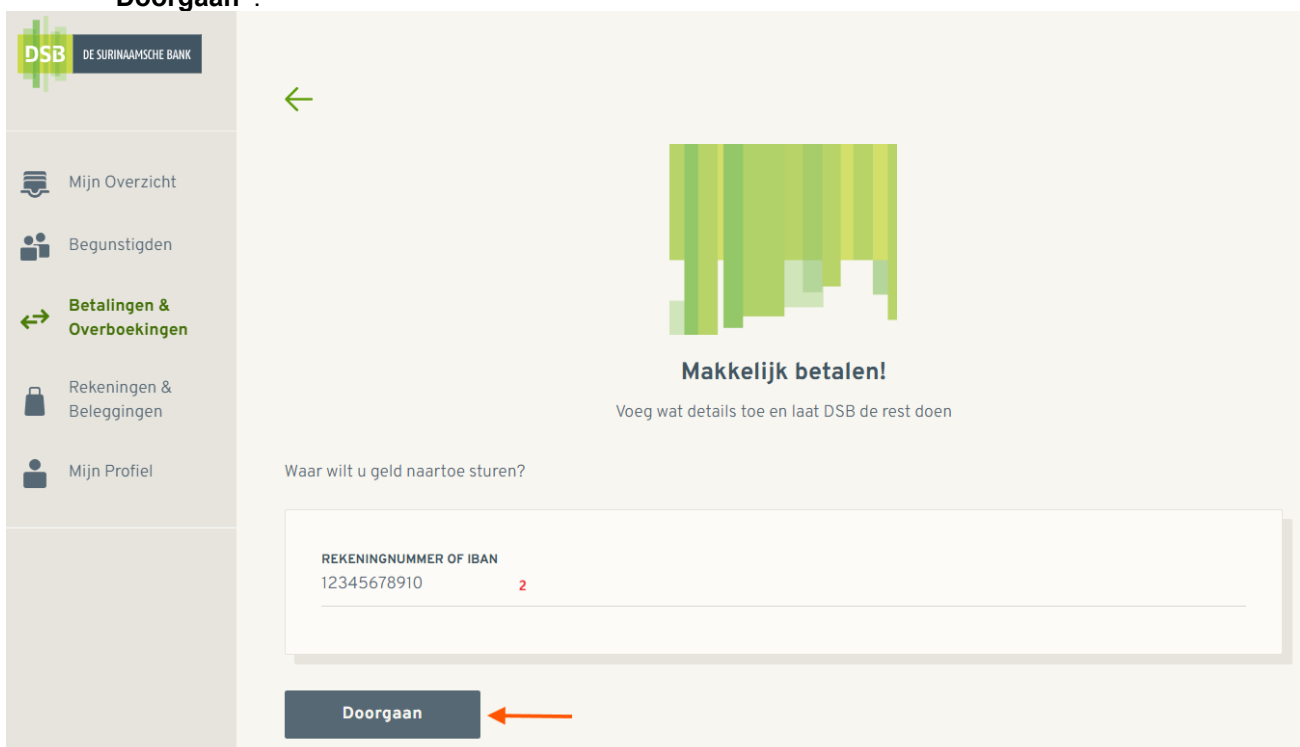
Doorgaan".

DSB DE SURINAAMSCHE BANK

Mijn Overzicht

Begunstigden

Betalingen & Overboekingen

Rekeningen & Beleggingen

Mijn Profiel

Makkelijk betalen!

Voeg wat details toe en laat DSB de rest doen

Waar wilt u geld naartoe sturen?

REKENINGNUMMER OF IBAN
12345678910 2

Doorgaan